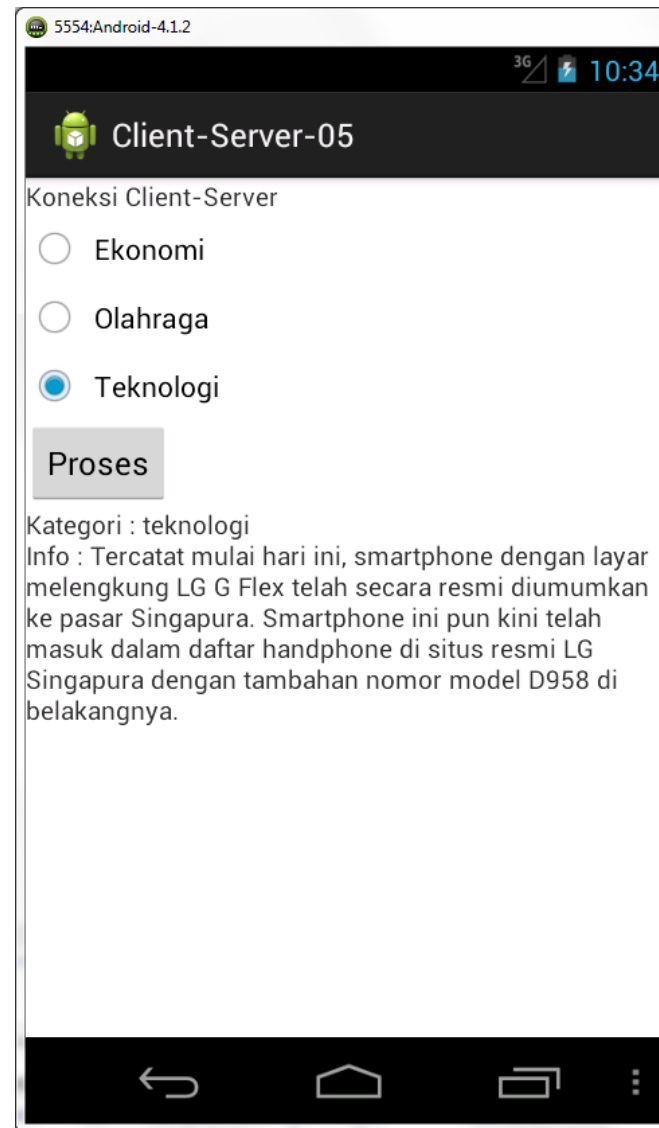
5554:Android-4.1.2

3G 10:34

Client-Server-05

Koneksi Client-Server

Ekonomi

Olahraga

Teknologi

Proses

Kategori : teknologi
Info : Tercatat mulai hari ini, smartphone dengan layar melengkung LG G Flex telah secara resmi diumumkan ke pasar Singapura. Smartphone ini pun kini telah masuk dalam daftar handphone di situs resmi LG Singapura dengan tambahan nomor model D958 di belakangnya.